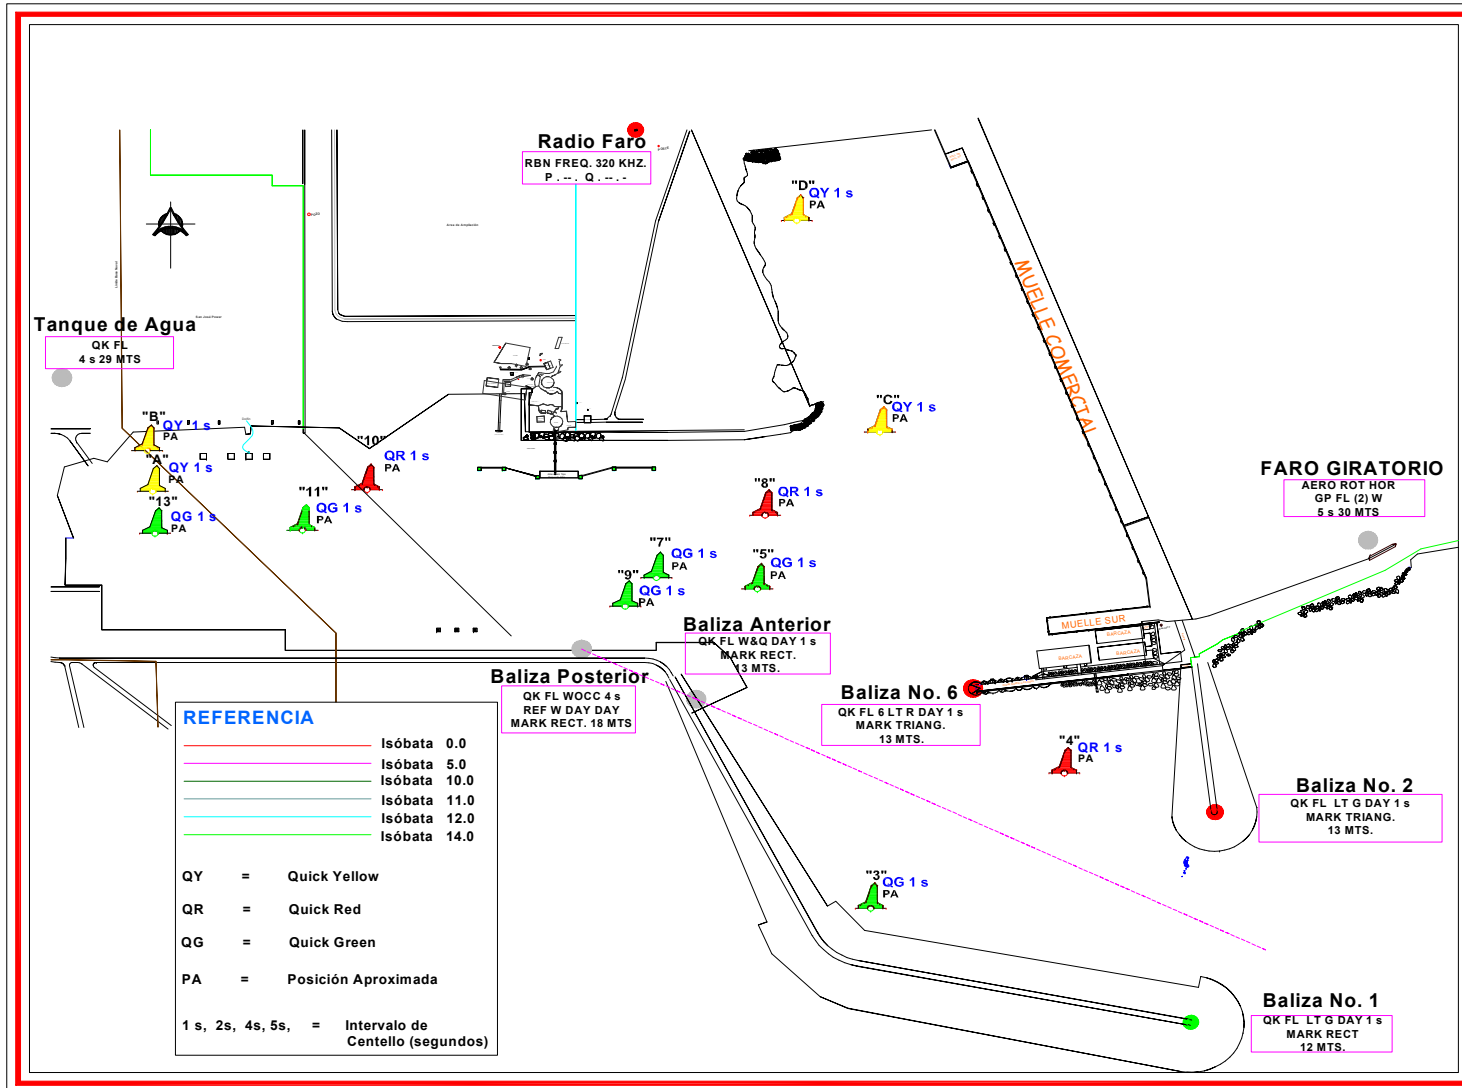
Radio Faro
RBN FREQ. 320 KHZ.
P . -- . Q . -- . -

Tanque de Agua
QK FL
4 s 29 MTS

"D" QY 1 s
PA

MUELLE COMERCIAL

"C" QY 1 s
PA

"B" QY 1 s
PA

"A" QY 1 s
PA

"13" QG 1 s
PA

"11" QG 1 s
PA

"10" QR 1 s
PA

"8" QR 1 s
PA

"7" QG 1 s
PA

"9" QG 1 s
PA

"5" QG 1 s
PA

FARO GIRATORIO
AERO ROT HOR
GP FL (2) W
5 s 30 MTS

Baliza Anterior
QK FL W&Q DAY 1 s
MARK RECT.
13 MTS.

MUELLE SUR

Baliza Posterior
QK FL WOCC 4 s
REF W DAY DAY
MARK RECT. 18 MTS

Baliza No. 6
QK FL 6 LT R DAY 1 s
MARK TRIANG.
13 MTS.

"4" QR 1 s
PA

Baliza No. 2
QK FL LT G DAY 1 s
MARK TRIANG.
13 MTS.

REFERENCIA

| | |
|---|---|
| Isóbata | 0.0 |
| Isóbata | 5.0 |
| Isóbata | 10.0 |
| Isóbata | 11.0 |
| Isóbata | 12.0 |
| Isóbata | 14.0 |

QY = Quick Yellow
QR = Quick Red
QG = Quick Green
PA = Posición Aproximada
1 s, 2s, 4s, 5s, = Intervalo de Centello (segundos)

"3" QG 1 s
PA

Baliza No. 1
QK FL LT G DAY 1 s
MARK RECT
12 MTS.